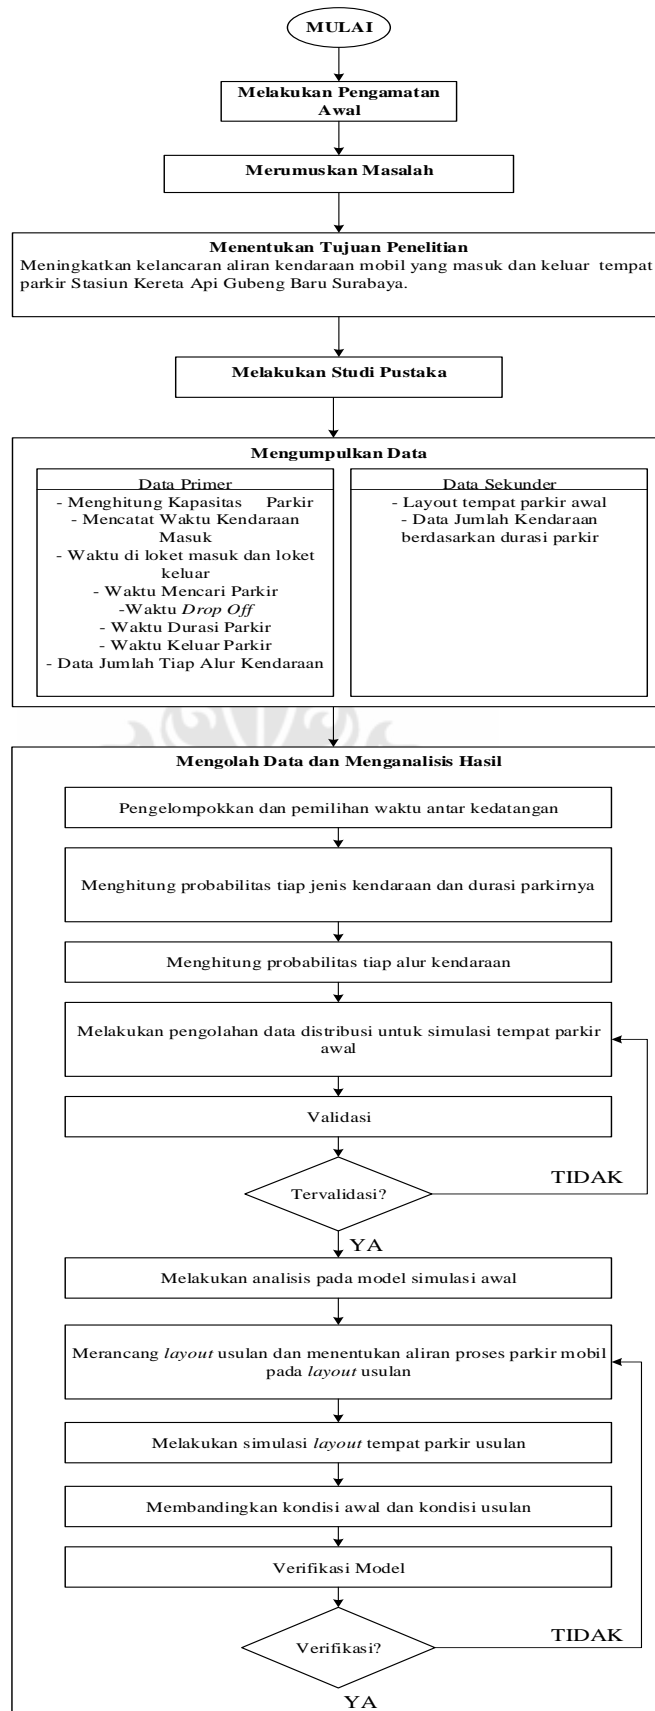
MULAI

Melakukan Pengamatan Awal

Merumuskan Masalah

Menentukan Tujuan Penelitian
Meningkatkan kelancaran aliran kendaraan mobil yang masuk dan keluar tempat parkir Stasiun Kereta Api Gubeng Baru Surabaya.

Melakukan Studi Pustaka

Mengumpulkan Data

Data Primer
- Menghitung Kapasitas Parkir
- Mencatat Waktu Kendaraan Masuk
- Waktu di loket masuk dan loket keluar
- Waktu Mencari Parkir
-Waktu *Drop Off*
- Waktu Durasi Parkir
- Waktu Keluar Parkir
- Data Jumlah Tiap Alur Kendaraan

Data Sekunder
- Layout tempat parkir awal
- Data Jumlah Kendaraan berdasarkan durasi parkir

Mengolah Data dan Menganalisis Hasil

Pengelompokkan dan pemilihan waktu antar kedatangan

Menghitung probabilitas tiap jenis kendaraan dan durasi parkirnya

Menghitung probabilitas tiap alur kendaraan

Melakukan pengolahan data distribusi untuk simulasi tempat parkir awal

Validasi

Tervalidasi?

TIDAK

YA

Melakukan analisis pada model simulasi awal

Merancang *layout* usulan dan menentukan aliran proses parkir mobil pada *layout* usulan

Melakukan simulasi *layout* tempat parkir usulan

Membandingkan kondisi awal dan kondisi usulan

Verifikasi Model

Verifikasi?

TIDAK

YA